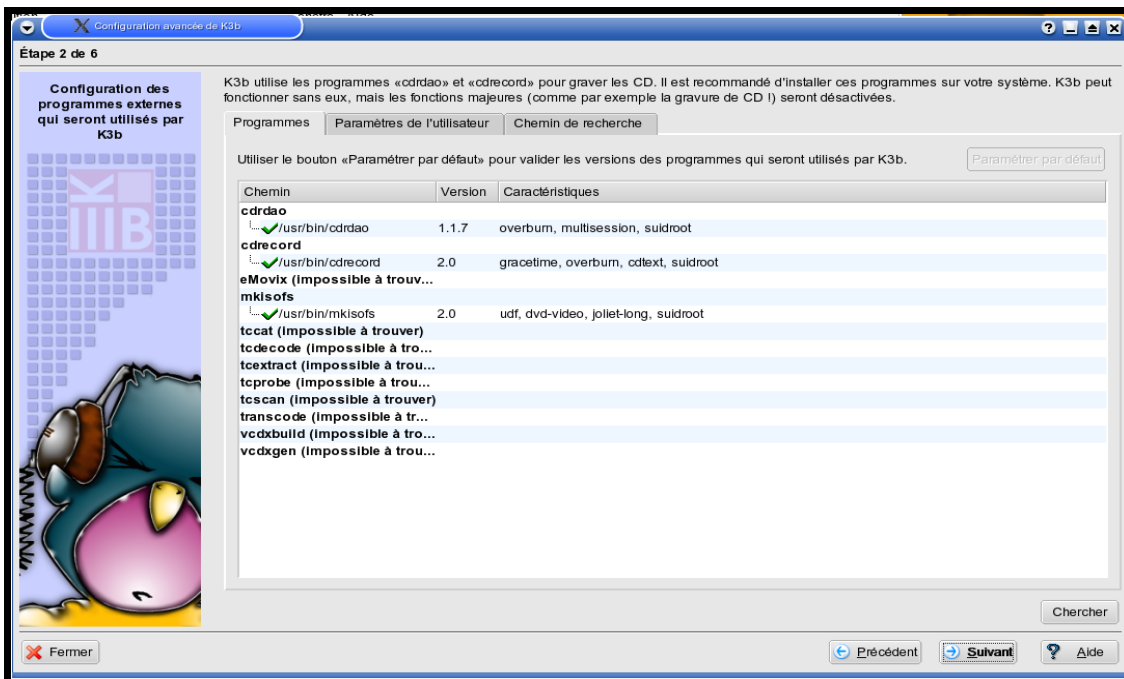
Configuration avancée de K3b

Étape 2 de 6

Configuration des programmes externes qui seront utilisés par K3b

K3b utilise les programmes «cdrdao» et «cdrecord» pour graver les CD. Il est recommandé d'installer ces programmes sur votre système. K3b peut fonctionner sans eux, mais les fonctions majeures (comme par exemple la gravure de CD !) seront désactivées.

Programmes | Paramètres de l'utilisateur | Chemin de recherche

Utiliser le bouton «Paramétrer par défaut» pour valider les versions des programmes qui seront utilisés par K3b.

Paramétrer par défaut

| Chemin | Version | Caractéristiques |
|---|---|---|
| cdrdao | | |
| /usr/bin/cdrdao | 1.1.7 | overburn, multisession, suidroot |
| cdrecord | | |
| /usr/bin/cdrecord | 2.0 | gracetime, overburn, cdtext, suidroot |
| eMovix (impossible à trouv... | | |
| mkisofs | | |
| /usr/bin/mkisofs | 2.0 | udf, dvd-video, joliet-long, suidroot |
| tccat (impossible à trouver) | | |
| tcdecode (impossible à tro... | | |
| tcextract (impossible à trou... | | |
| tcprobe (impossible à trou... | | |
| tcscan (impossible à trouver) | | |
| transcode (impossible à tr... | | |
| vcdxbuild (impossible à tro... | | |
| vcdxgen (impossible à trou... | | |

Chercher

Fermer

Précédent | Suivant | Aide